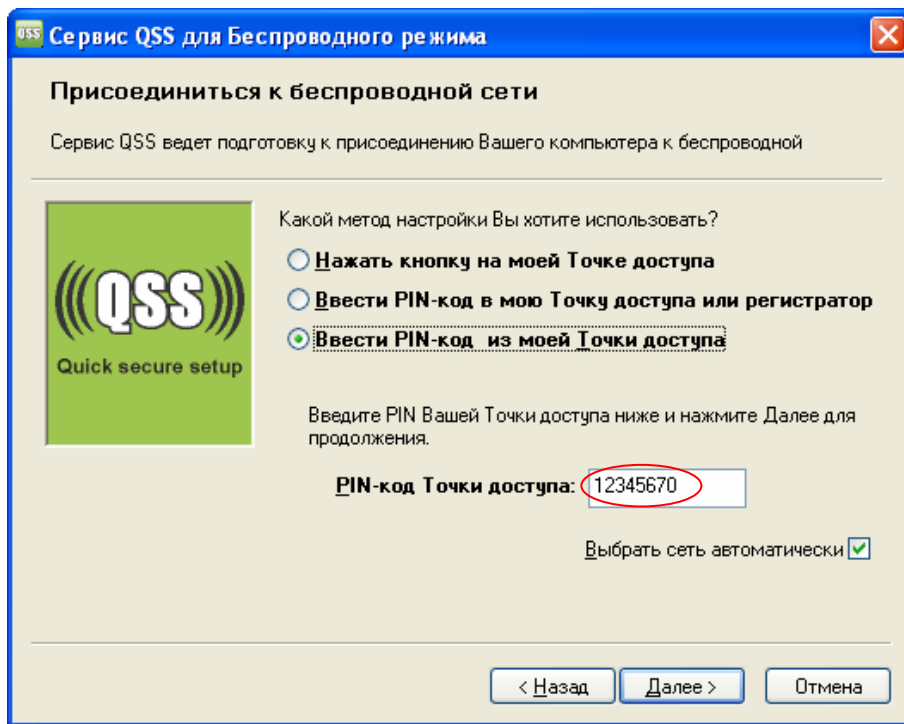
QSS Сервис QSS для Беспроводного режима

Присоединиться к беспроводной сети

Сервис QSS ведет подготовку к присоединению Вашего компьютера к беспроводной

QSS
Quick secure setup

Какой метод настройки Вы хотите использовать?

Нажать кнопку на моей Точке доступа

Ввести PIN-код в мою Точку доступа или регистратор

Ввести PIN-код из моей Точки доступа

Введите PIN Вашей Точки доступа ниже и нажмите Далее для продолжения.

PIN-код Точки доступа: 12345670

Выбрать сеть автоматически

< Назад | Далее > | Отмена